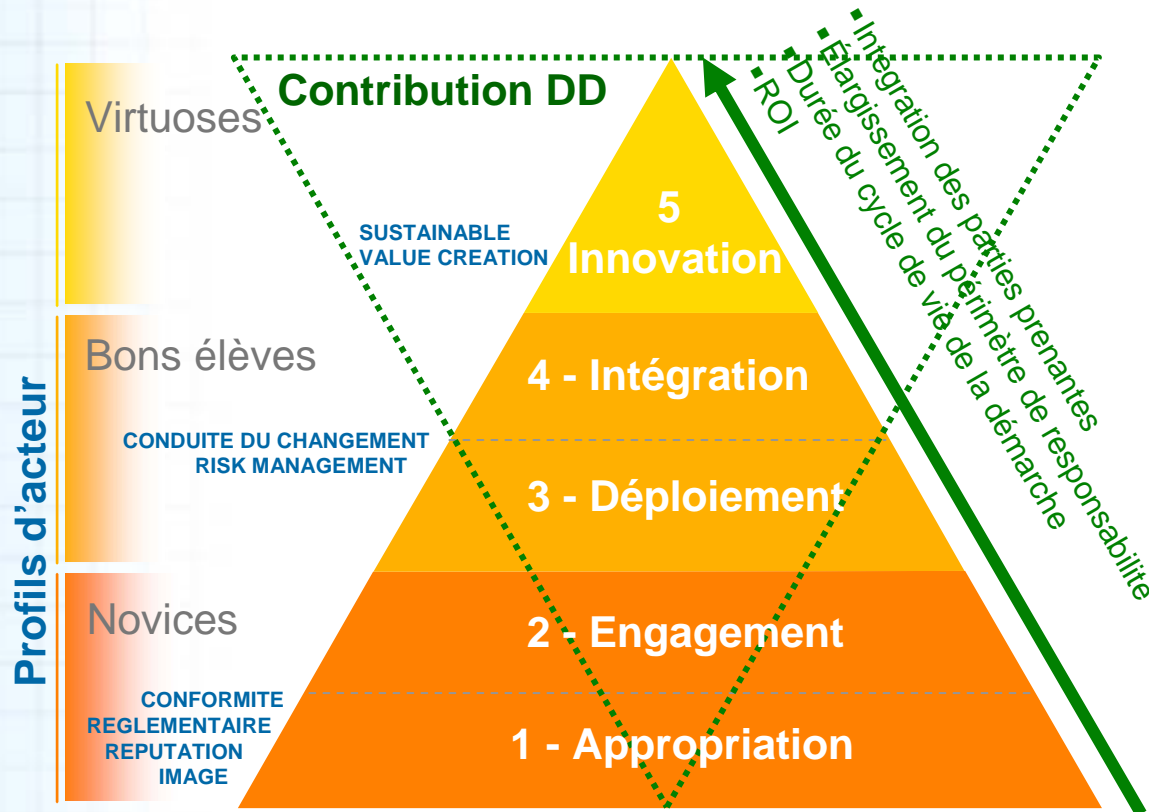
Profils d'acteur

Virtuoses

Bons élèves

Novices

Contribution DD

SUSTAINABLE VALUE CREATION

CONDUITE DU CHANGEMENT
RISK MANAGEMENT

CONFORMITE REGLEMENTAIRE
REPUTATION
IMAGE

5
Innovation

4 - Intégration

3 - Déploiement

2 - Engagement

1 - Appropriation

Intégration des parties prenantes
Élargissement du périmètre de responsabilite
Durée du cycle de vie de la démarche
ROI